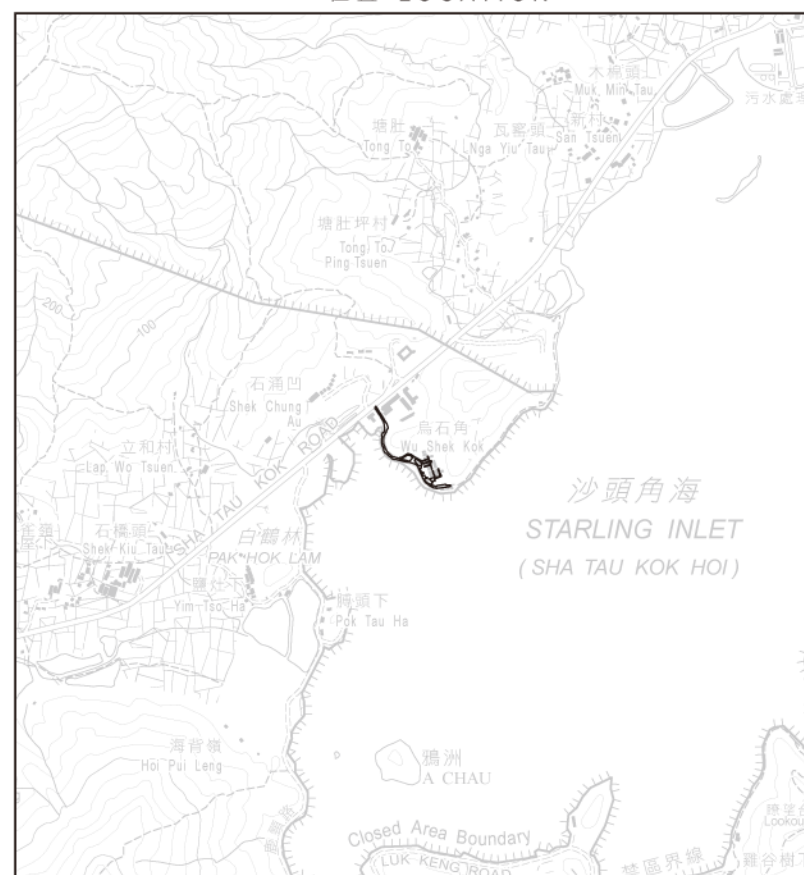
位置 LOCATION

木棉頭
Muk Min Tau
污水處理
塘肚
Tong To
瓦窰頭
Nga Yiu Tau
新村
San Tsuen
塘肚坪村
Tong To
Ping Tsuen
200
100
石涌凹
Shek Chung
Au
烏石角
Wu Shek Kok
立和村
Lap Wo Tsuen
SHA TAU KOK ROAD
沙頭角海
STARLING INLET
( SHA TAU KOK HOI )
石橋頭
Shek Kiu Tau
白鶴林
PAK HOK LAM
鹽灶下
Yim Tso Ha
髀頭下
Pok Tau Ha
海背嶺
Hoi Pui Leng
鴉洲
A CHAU
Closed Area Boundary
LUK KENG ROAD
禁區界線
Lookout
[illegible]